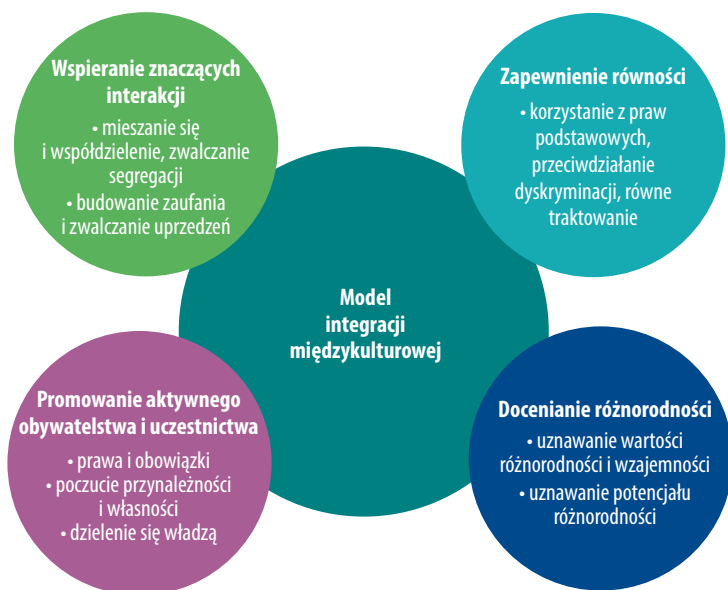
Wspieranie znaczących interakcji
• mieszanie się i współdzielenie, zwalczanie segregacji
• budowanie zaufania i zwalczanie uprzedzeń

Zapewnienie równości
• korzystanie z praw podstawowych, przeciwdziałanie dyskryminacji, równe traktowanie

Model integracji międzykulturowej

Promowanie aktywnego obywatelstwa i uczestnictwa
• prawa i obowiązki
• poczucie przynależności i własności
• dzielenie się władzą

Docenianie różnorodności
• uznawanie wartości różnorodności i wzajemności
• uznawanie potencjału różnorodności